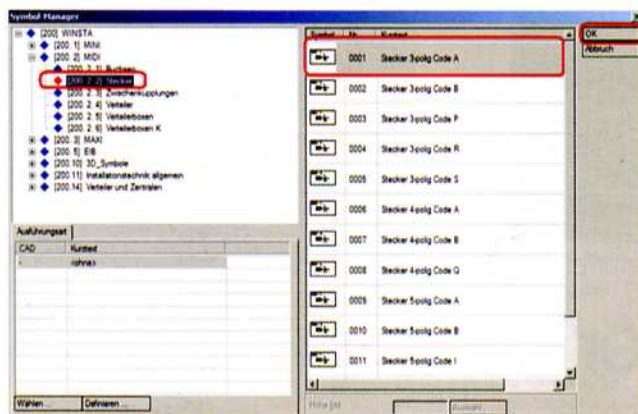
Symbol Manager

[200] WINSTA
[200. 1] MINI
[200. 2] MIDI
[200. 2. 1] Buchsen
[200. 2. 2] Stecker
[200. 2. 3] Zwischenkupplungen
[200. 2. 4] Verteiler
[200. 2. 5] Verteilerboxen
[200. 2. 6] Verteilerboxen K
[200. 3] MAXI
[200. 5] EIB
[200. 10] 3D_Symbole
[200. 11] Installationstechnik allgemein
[200. 14] Verteiler und Zentralen

Ausführungsart

| CAD | Kurztext |
|---|---|
| - | <ohne> |

Wählen ... Definieren ...

| Symbol | Nr. | Kurztext |
|---|---|---|
| | 0001 | Stecker 3-polig Code A |
| | 0002 | Stecker 3-polig Code B |
| | 0003 | Stecker 3-polig Code P |
| | 0004 | Stecker 3-polig Code R |
| | 0005 | Stecker 3-polig Code S |
| | 0006 | Stecker 4-polig Code A |
| | 0007 | Stecker 4-polig Code B |
| | 0008 | Stecker 4-polig Code Q |
| | 0009 | Stecker 5-polig Code A |
| | 0010 | Stecker 5-polig Code B |
| | 0011 | Stecker 5-polig Code I |

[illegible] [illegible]

OK
Abbruch